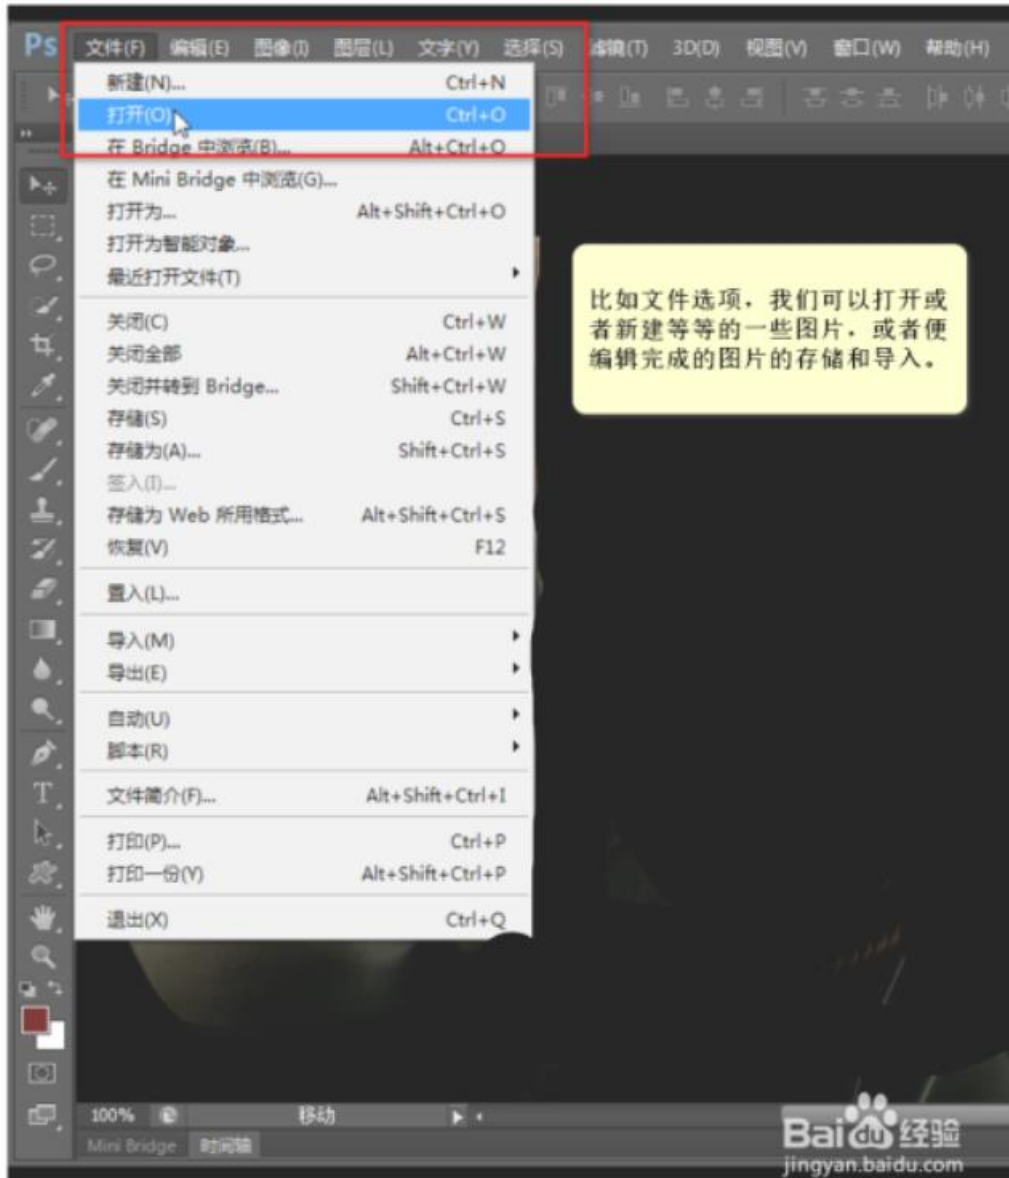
Ps 文件(F) 编辑(E) 图像(I) 图层(L) 文字(Y) 选择(S) 滤镜(T) 3D(D) 视图(V) 窗口(W) 帮助(H)

新建(N)... Ctrl+N
打开(O)... Ctrl+O
在 Bridge 中浏览(B)... Alt+Ctrl+O
在 Mini Bridge 中浏览(G)...
打开为... Alt+Shift+Ctrl+O
打开为智能对象...
最近打开文件(T)
关闭(C) Ctrl+W
关闭全部 Alt+Ctrl+W
关闭并转到 Bridge... Shift+Ctrl+W
存储(S) Ctrl+S
存储为(A)... Shift+Ctrl+S
签入(I)...
存储为 Web 所用格式... Alt+Shift+Ctrl+S
恢复(V) F12
置入(L)...
导入(M)
导出(E)
自动(U)
脚本(R)
文件简介(F)... Alt+Shift+Ctrl+I
打印(P)... Ctrl+P
打印一份(Y) Alt+Shift+Ctrl+P
退出(X) Ctrl+Q

比如文件选项，我们可以打开或者新建等等的一些图片，或者便编辑完成的图片的存储和导入。

100% 移动
Mini Bridge 时间轴

Baidu经验
jingyan.baidu.com